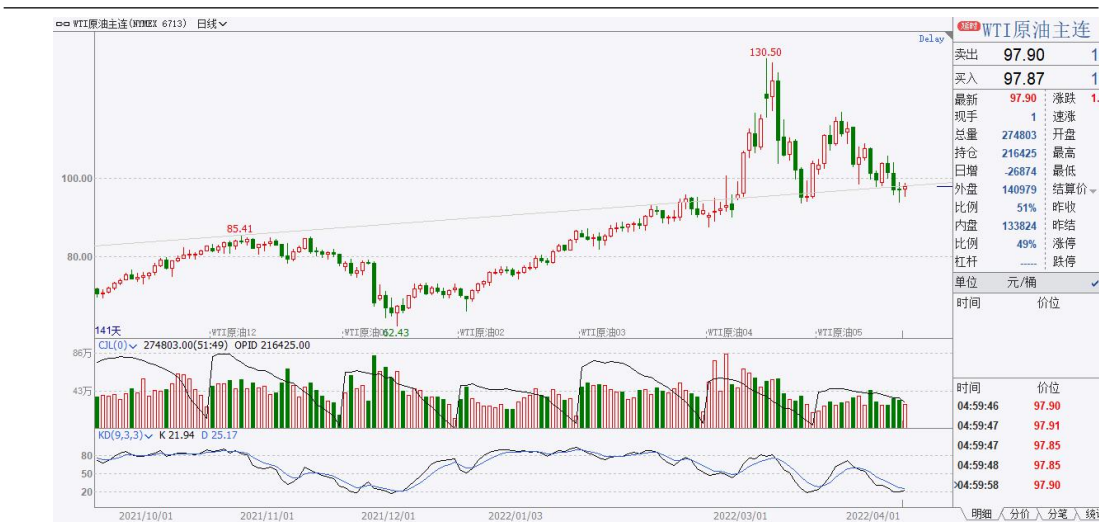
WTI原油主连(NYMEX 6713) 日线
Delay
130.50
85.41
100.00
80.00
62.43
141天
WTI原油12
WTI原油01
WTI原油02
WTI原油03
WTI原油04
WTI原油05
CJL(0) 274803.00(51:49) OPID 216425.00
86万
43万
KD(9,3,3) K 21.94 D 25.17
80
50
20
2021/10/01
2021/11/01
2021/12/01
2022/01/03
2022/03/01
2022/04/01

WTI原油主连
卖出 97.90 1
买入 97.87 1

| 最新 | 97.90 | 涨跌 | 1. |
|---|---|---|---|
| 现手 | 1 | 速涨 | |
| 总量 | 274803 | 开盘 | |
| 持仓 | 216425 | 最高 | |
| 日增 | -26874 | 最低 | |
| 外盘 | 140979 | 结算价 | |
| 比例 | 51% | 昨收 | |
| 内盘 | 133824 | 昨结 | |
| 比例 | 49% | 涨停 | |
| 杠杆 | ----- | 跌停 | |

单位 元/桶
时间 价位

| 时间 | 价位 |
|---|---|
| 04:59:46 | 97.90 |
| 04:59:47 | 97.91 |
| 04:59:47 | 97.85 |
| 04:59:48 | 97.85 |
| 04:59:58 | 97.90 |

明细 分价 分笔 统